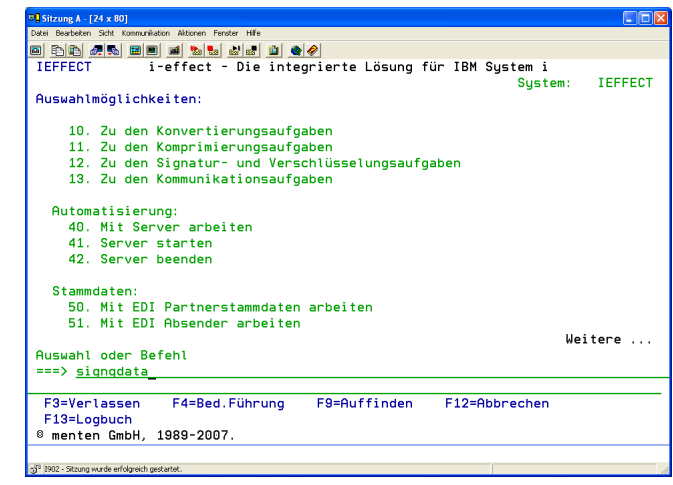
Sitzung A - [24 x 80]

Datei Bearbeiten Sicht Kommunikation Aktionen Fenster Hilfe

IEFFECT i-effect - Die integrierte Lösung für IBM System i
System: IEFFECT

Auswahlmöglichkeiten:

10. Zu den Konvertierungsaufgaben
11. Zu den Komprimierungsaufgaben
12. Zu den Signatur- und Verschlüsselungsaufgaben
13. Zu den Kommunikationsaufgaben

Automatisierung:
40. Mit Server arbeiten
41. Server starten
42. Server beenden

Stammdaten:
50. Mit EDI Partnerstammdaten arbeiten
51. Mit EDI Absender arbeiten

Weitere ...

Auswahl oder Befehl
===> signgdata

F3=Verlassen F4=Bed.Führung F9=Auffinden F12=Abbrechen
F13=Logbuch
© menten GmbH, 1989-2007.

I902 - Sitzung wurde erfolgreich gestartet.